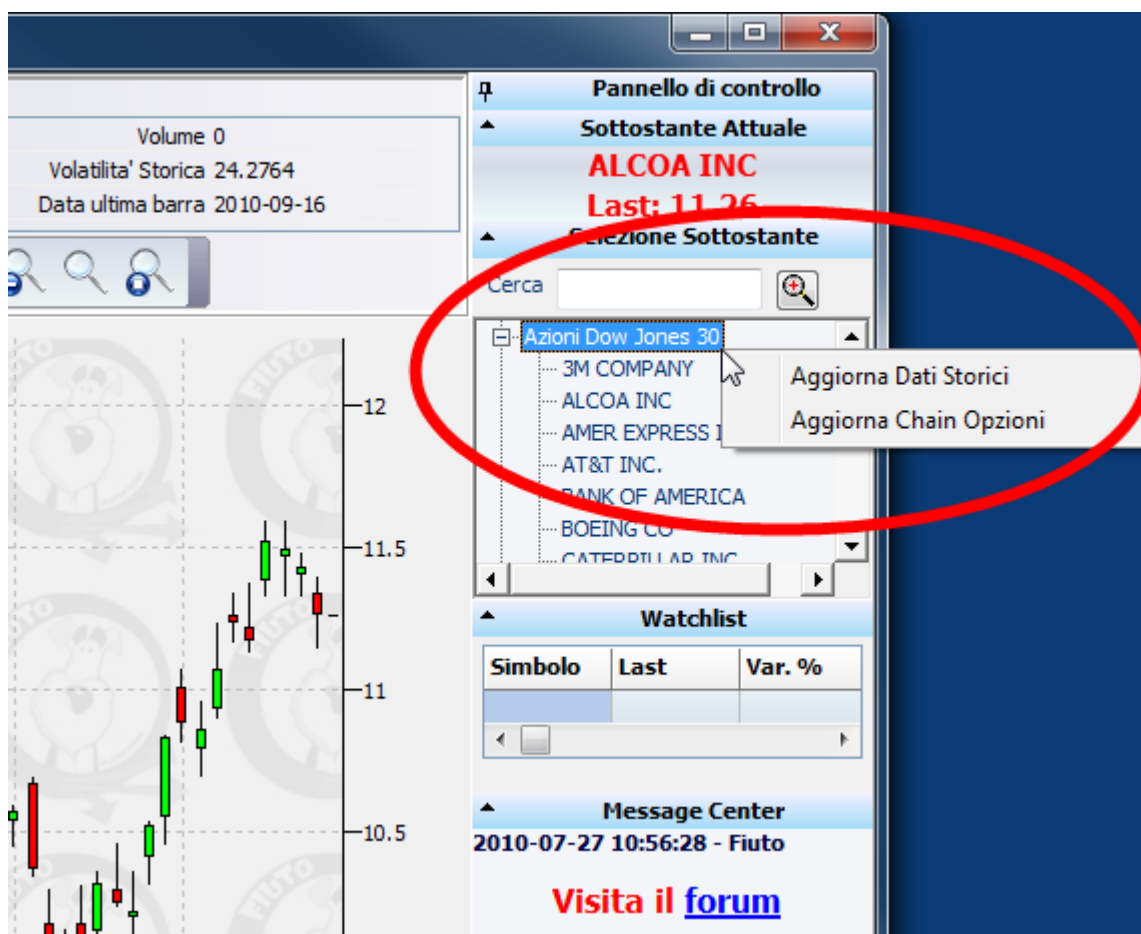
Volume 0
Volatilita' Storica 24.2764
Data ultima barra 2010-09-16

12
11.5
11
10.5

Pannello di controllo
Sottostante Attuale
ALCOA INC
Last: 11.26
Selezione Sottostante
Cerca
Azioni Dow Jones 30
3M COMPANY
ALCOA INC
AMER EXPRESS I
AT&T INC.
BANK OF AMERICA
BOEING CO
CATERPILLAR INC

Aggiorna Dati Storici
Aggiorna Chain Opzioni

Watchlist

| Simbolo | Last | Var. % |
|---|---|---|
| | | |

Message Center
2010-07-27 10:56:28 - Fiuto

Visita il forum